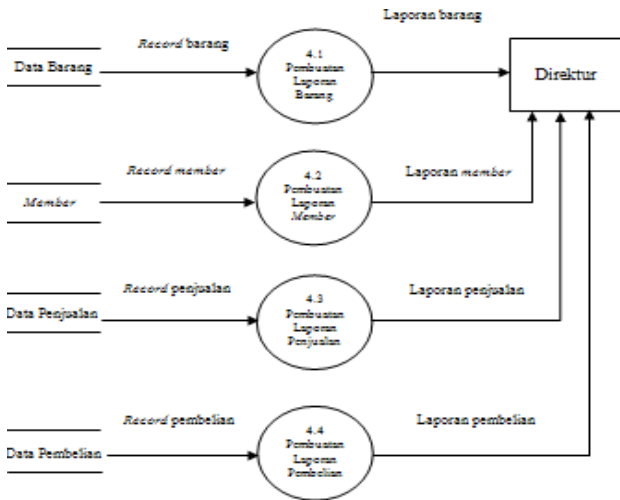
Laporan barang

Record barang

Data Barang

4.1
Pembuatan
Laporan
Barang

Direktur

Record member

Member

4.2
Pembuatan
Laporan
Member

Laporan member

Record penjualan

Data Penjualan

4.3
Pembuatan
Laporan
Penjualan

Laporan penjualan

Record pembelian

Data Pembelian

4.4
Pembuatan
Laporan
Pembelian

Laporan pembelian